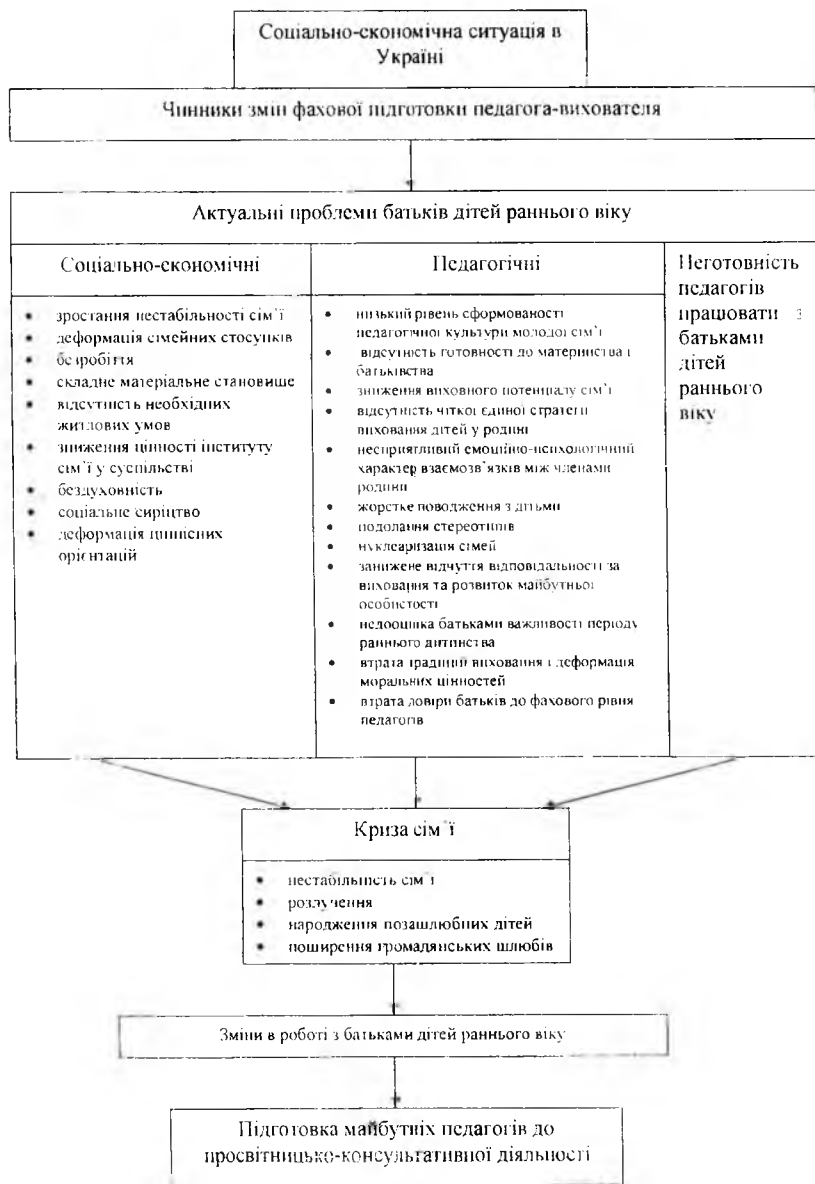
Соціально-економічна ситуація в Україні

Чинники змін фахової підготовки педагога-вихователя

Актуальні проблеми батьків дітей раннього віку

| Соціально-економічні | Педагогічні | Неготовність педагогів працювати з батьками дітей раннього віку |
|---|---|---|
| • зростання нестабільності сім'ї<br>• деформація сімейних стосунків<br>• безробіття<br>• складне матеріальне становище<br>• відсутність необхідних житлових умов<br>• зниження цінності інституту сім'ї у суспільстві<br>• бездуховність<br>• соціальне сирітство<br>• деформація ціннісних орієнтацій | • низький рівень сформованості педагогічної культури молодої сім'ї<br>• відсутність готовності до материнства і батьківства<br>• зниження виховного потенціалу сім'ї<br>• відсутність чіткої єдиної стратегії виховання дітей у родині<br>• несприятливий емоційно-психологічний характер взаємозв'язків між членами родини<br>• жорстке поводження з дітьми<br>• подолання стереотипів<br>• нуклеаризація сімей<br>• занижене відчуття відповідальності за виховання та розвиток майбутньої особистості<br>• недооцінка батьками важливості періоду раннього дитинства<br>• втрата традицій виховання і деформація моральних цінностей<br>• втрата довіри батьків до фахового рівня педагогів | |

Криза сім'ї
• нестабільність сім'ї
• розлучення
• народження позашлюбних дітей
• поширення громадянських шлюбів

Зміни в роботі з батьками дітей раннього віку

Підготовка майбутніх педагогів до просвітницько-консультативної діяльності